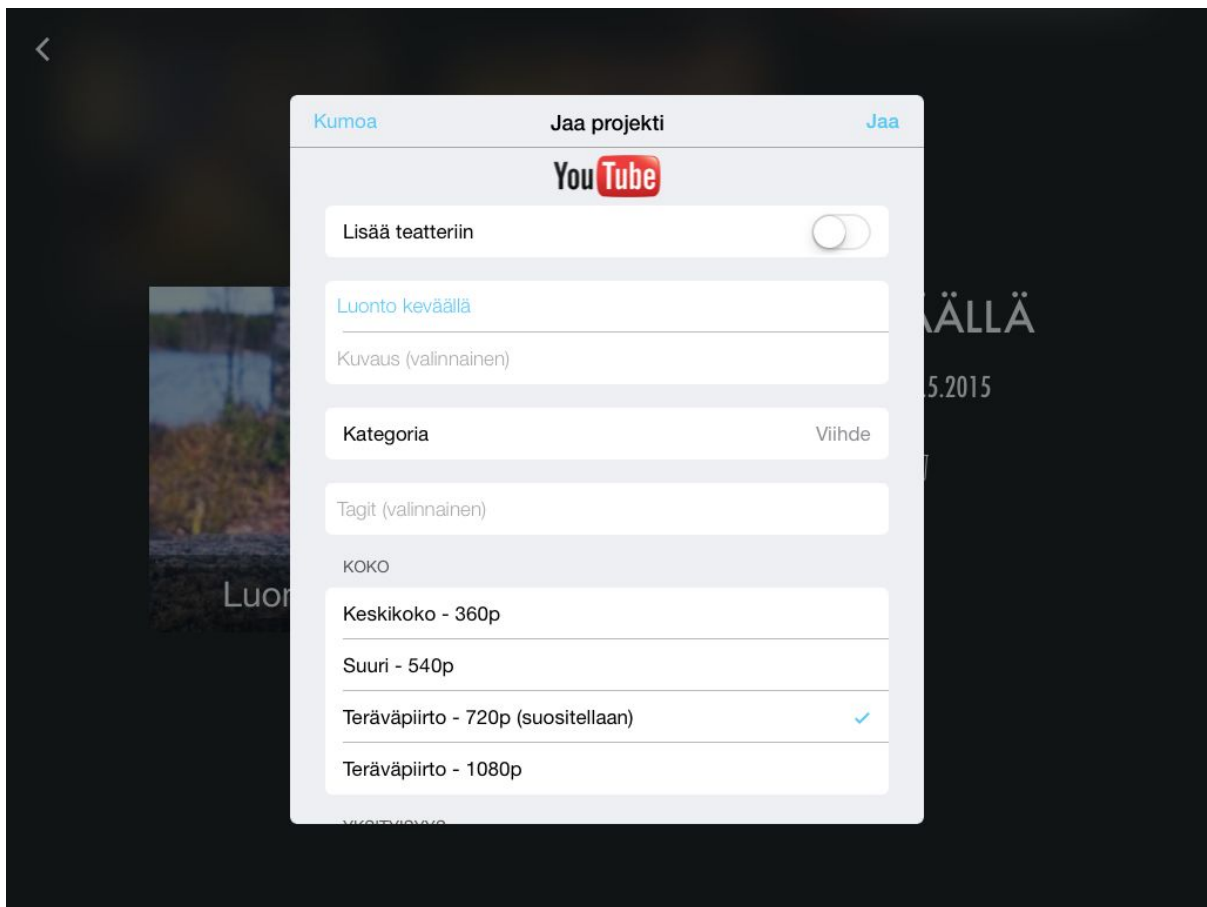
Kumoa
Jaa projekti
Jaa

YouTube

Lisää teatteriin

Luonto keväällä

Kuvaus (valinnainen)

Kategoria
Viihde

Tagit (valinnainen)

KOKO

Keskikoko - 360p

Suuri - 540p

Teräväpiirto - 720p (suositellaan)

Teräväpiirto - 1080p

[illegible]

ÄLLÄ
5.2015

Luor